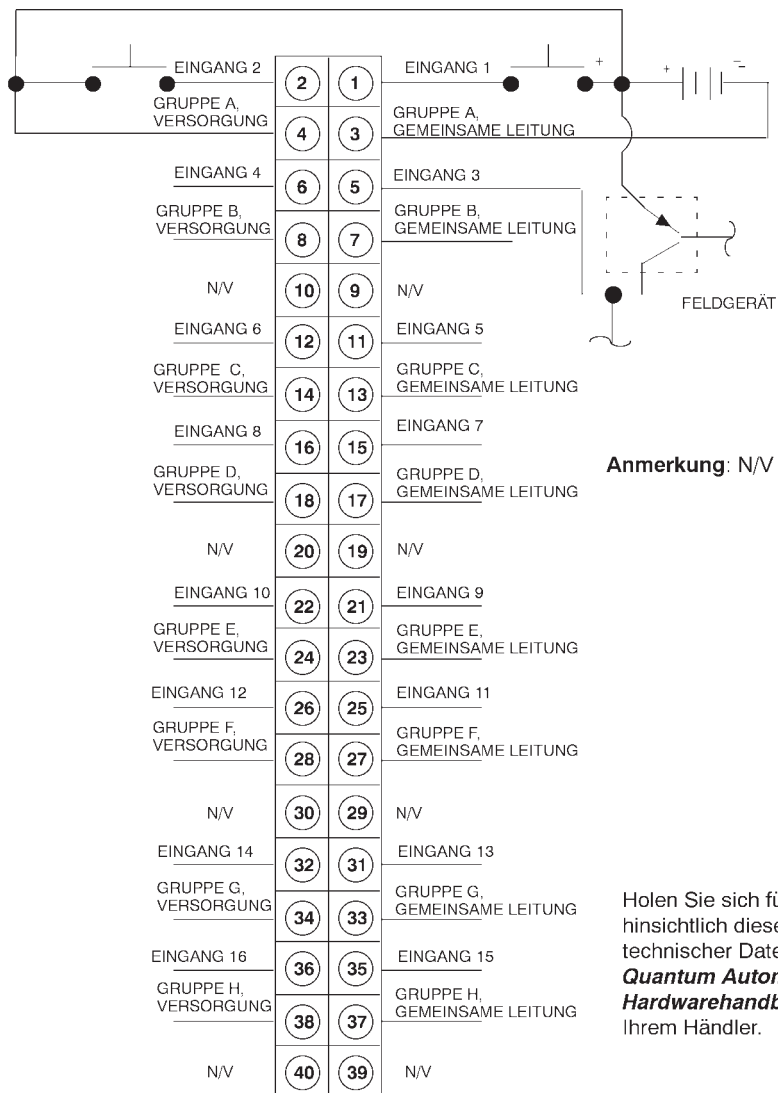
EINGANG 2
(2) (1)
EINGANG 1
+
+
–
GRUPPE A, VERSORGUNG
(4) (3)
GRUPPE A, GEMEINSAME LEITUNG
EINGANG 4
(6) (5)
EINGANG 3
GRUPPE B, VERSORGUNG
(8) (7)
GRUPPE B, GEMEINSAME LEITUNG
N/V
(10) (9)
N/V
FELDGERÄT
EINGANG 6
(12) (11)
EINGANG 5
GRUPPE C, VERSORGUNG
(14) (13)
GRUPPE C, GEMEINSAME LEITUNG
EINGANG 8
(16) (15)
EINGANG 7
GRUPPE D, VERSORGUNG
(18) (17)
GRUPPE D, GEMEINSAME LEITUNG

**Anmerkung**: N/V

N/V
(20) (19)
N/V
EINGANG 10
(22) (21)
EINGANG 9
GRUPPE E, VERSORGUNG
(24) (23)
GRUPPE E, GEMEINSAME LEITUNG
EINGANG 12
(26) (25)
EINGANG 11
GRUPPE F, VERSORGUNG
(28) (27)
GRUPPE F, GEMEINSAME LEITUNG
N/V
(30) (29)
N/V
EINGANG 14
(32) (31)
EINGANG 13
GRUPPE G, VERSORGUNG
(34) (33)
GRUPPE G, GEMEINSAME LEITUNG
EINGANG 16
(36) (35)
EINGANG 15
GRUPPE H, VERSORGUNG
(38) (37)
GRUPPE H, GEMEINSAME LEITUNG
N/V
(40) (39)
N/V

Holen Sie sich fü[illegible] hinsichtlich diese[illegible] technischer Date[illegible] ***Quantum Auto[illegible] Hardwarehandb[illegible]*** Ihrem Händler.